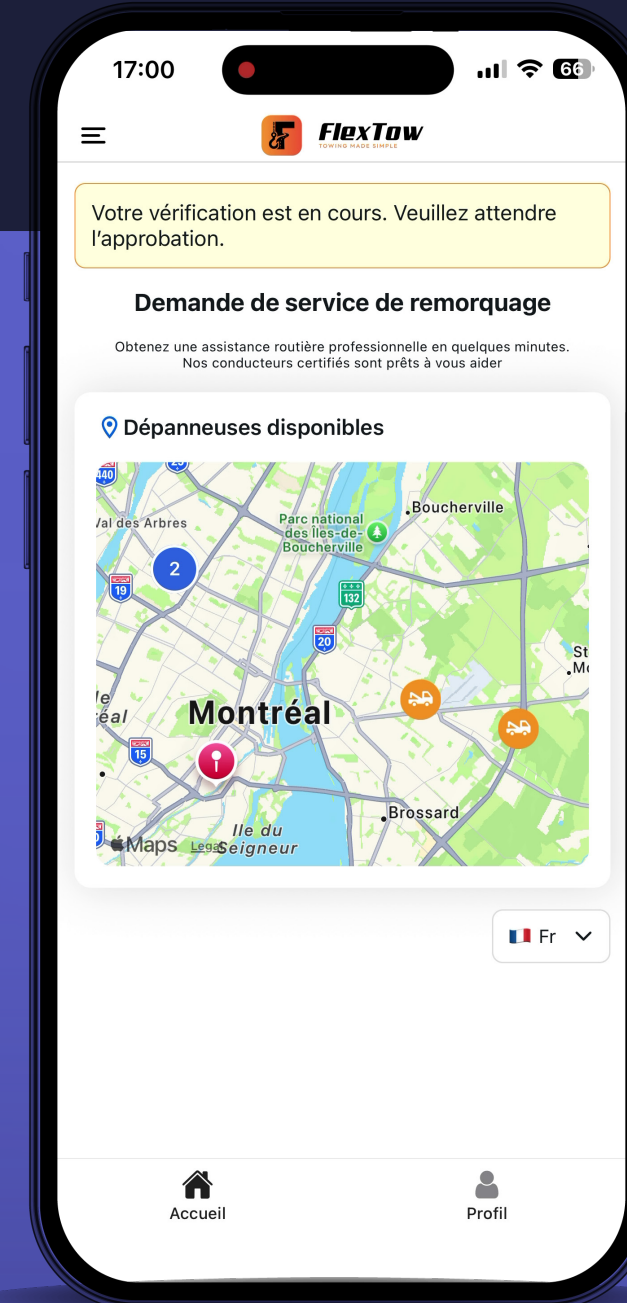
17:00

66

FlexTow
TOWING MADE SIMPLE

Votre vérification est en cours. Veuillez attendre l'approbation.

Demande de service de remorquage

Obtenez une assistance routière professionnelle en quelques minutes. Nos conducteurs certifiés sont prêts à vous aider

Dépanneuses disponibles

440
20
Val des Arbres
Parc national des Îles-de-Boucherville
Boucherville
2
19
132
20
St
M
Montréal
15
Brossard
Île du Seigneur
Maps Legal

Fr

Accueil
Profil